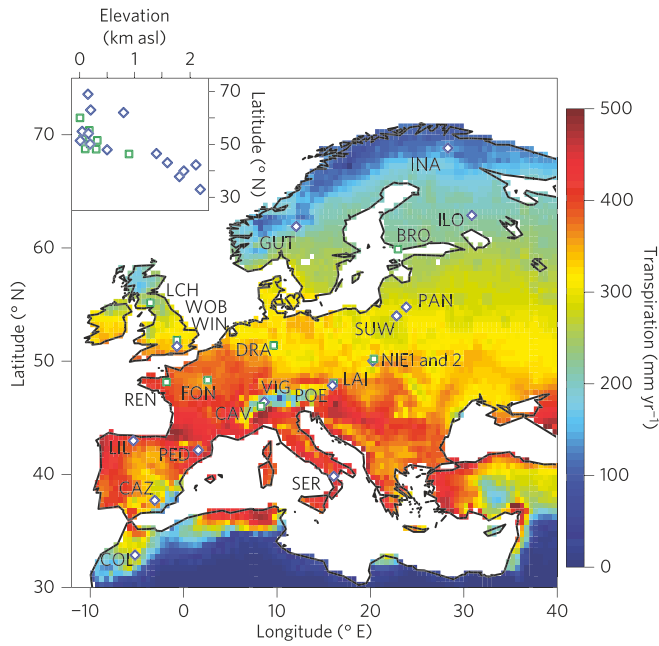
Elevation
(km asl)
0 1 2
70
50
30
Latitude (° N)

INA
ILO
GUT
BRO
LCH
WOB
WIN
PAN
SUW
DRA
NIE1 and 2
REN
FON
LAI
VIG
POE
CAV
LIL
PED
CAZ
SER
COL

Latitude (° N)
70
60
50
40
30

−10 0 10 20 30 40
Longitude (° E)

500
400
300
200
100
0
Transpiration (mm yr$^{-1}$)